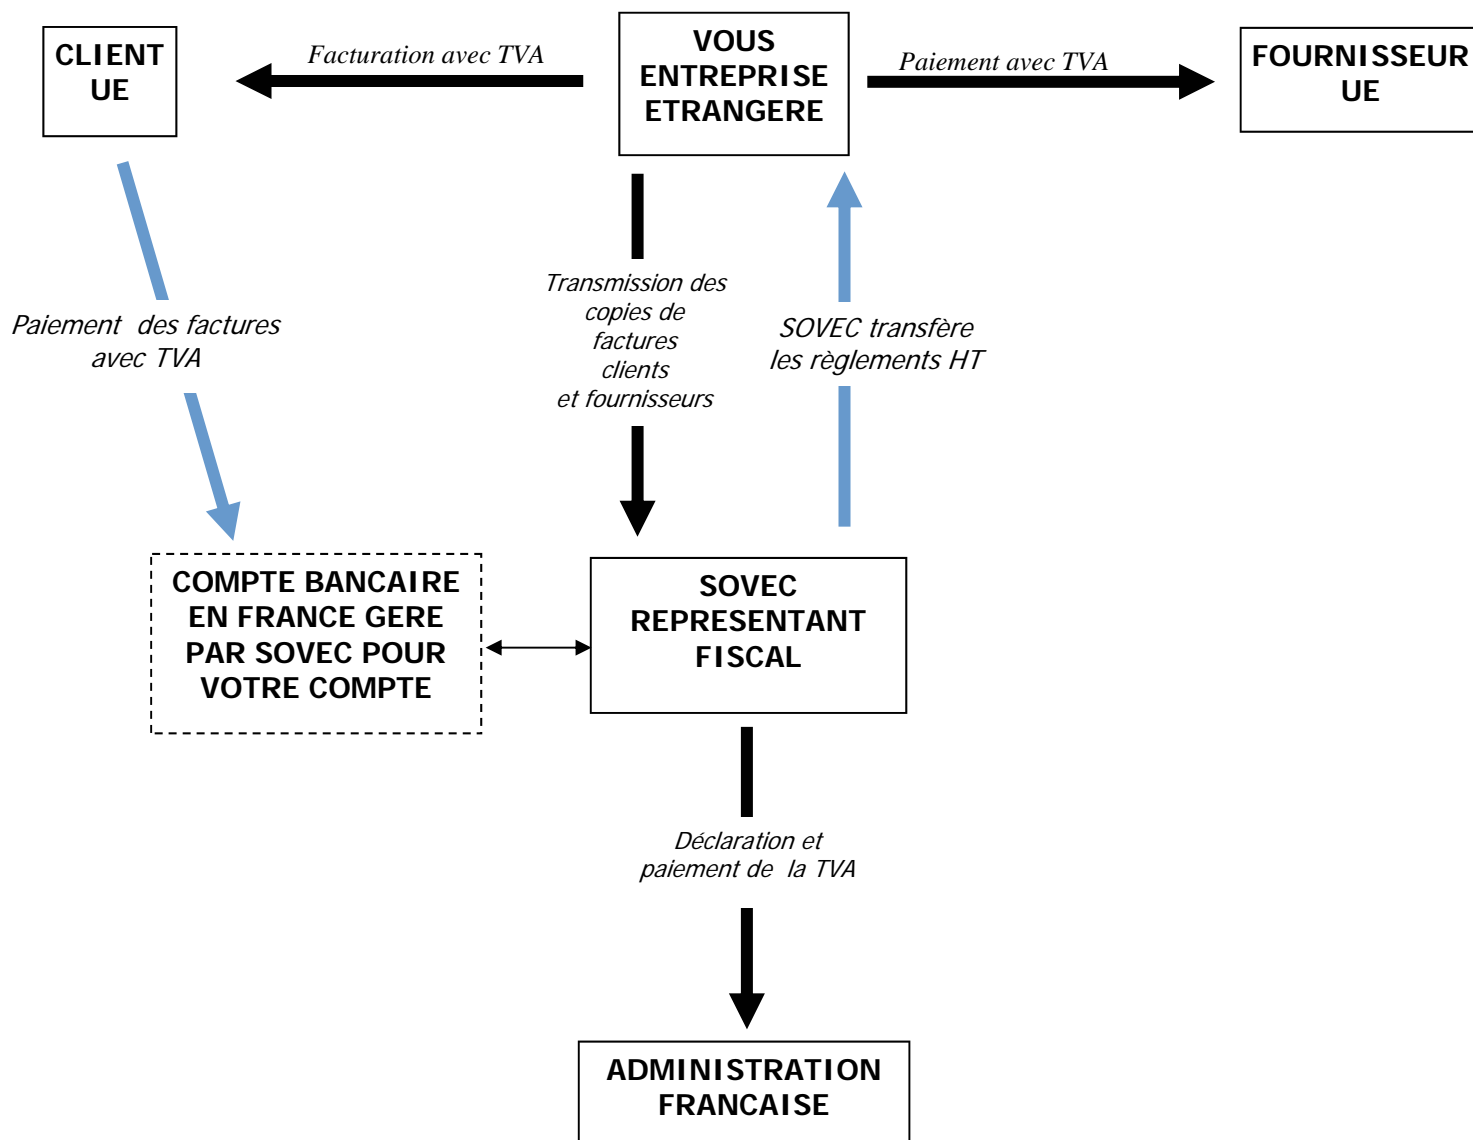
CLIENT UE

Facturation avec TVA

VOUS ENTREPRISE ETRANGERE

Paiement avec TVA

FOURNISSEUR UE

Paiement des factures avec TVA

Transmission des copies de factures clients et fournisseurs

SOVEC transfère les règlements HT

COMPTE BANCAIRE EN FRANCE GERE PAR SOVEC POUR VOTRE COMPTE

SOVEC REPRESENTANT FISCAL

Déclaration et paiement de la TVA

ADMINISTRATION FRANCAISE